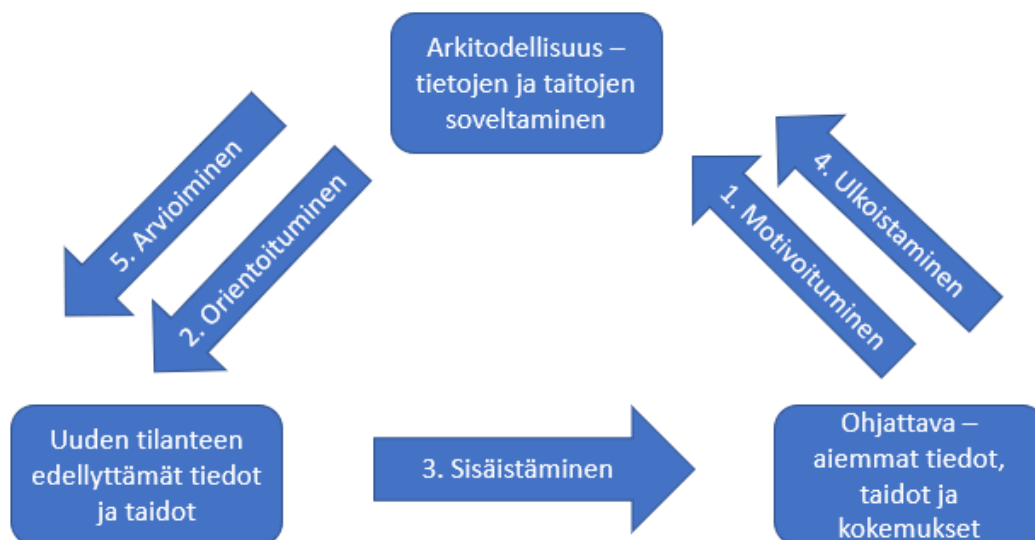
Arkitodellisuus – tietojen ja taitojen soveltaminen

5. Arvioiminen

2. Orientoituminen

1. Motivoituminen

4. Ulkoistaminen

Uuden tilanteen edellyttämät tiedot ja taidot

3. Sisäistäminen

Ohjattava – aiemmat tiedot, taidot ja kokemukset